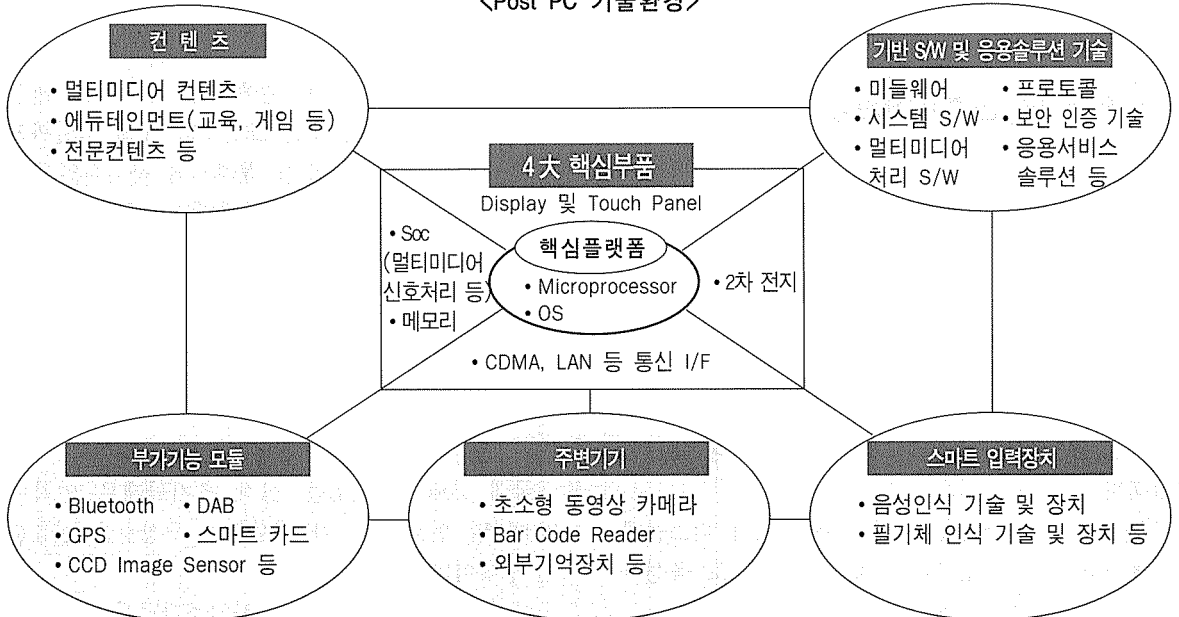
<Post PC 기술환경>

컨 텐 츠
• 멀티미디어 컨텐츠
• 에듀테인먼트(교육, 게임 등)
• 전문컨텐츠 등

기반 S/W 및 응용솔루션 기술
• 미들웨어
• 시스템 S/W
• 멀티미디어 처리 S/W
• 프로토콜
• 보안 인증 기술
• 응용서비스 솔루션 등

4大 핵심부품
Display 및 Touch Panel
• Soc (멀티미디어 신호처리 등)
• 메모리
핵심플랫폼
• Microprocessor
• OS
• 2차 전지
• CDMA, LAN 등 통신 I/F

부가기능 모듈
• Bluetooth
• DAB
• GPS
• 스마트 카드
• CCD Image Sensor 등

주변기기
• 초소형 동영상 카메라
• Bar Code Reader
• 외부기억장치 등

스마트 입력장치
• 음성인식 기술 및 장치
• 필기체 인식 기술 및 장치 등